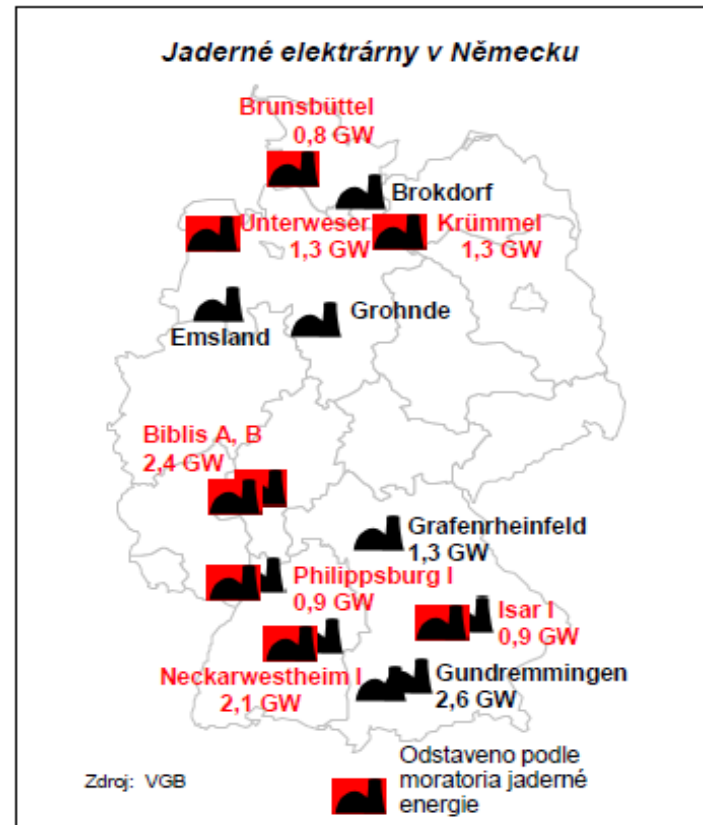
Jaderné elektrárny v Německu

Brunsbüttel
0,8 GW

Brokdorf

Unterweser
1,3 GW

Krümmel
1,3 GW

Emsland

Grohnde

Biblis A, B
2,4 GW

Grafenrheinfeld
1,3 GW

Philippsburg I
0,9 GW

Isar I
0,9 GW

Neckarwestheim I
2,1 GW

Gundremmingen
2,6 GW

Zdroj: VGB

Odstaveno podle moratoria jaderné energie